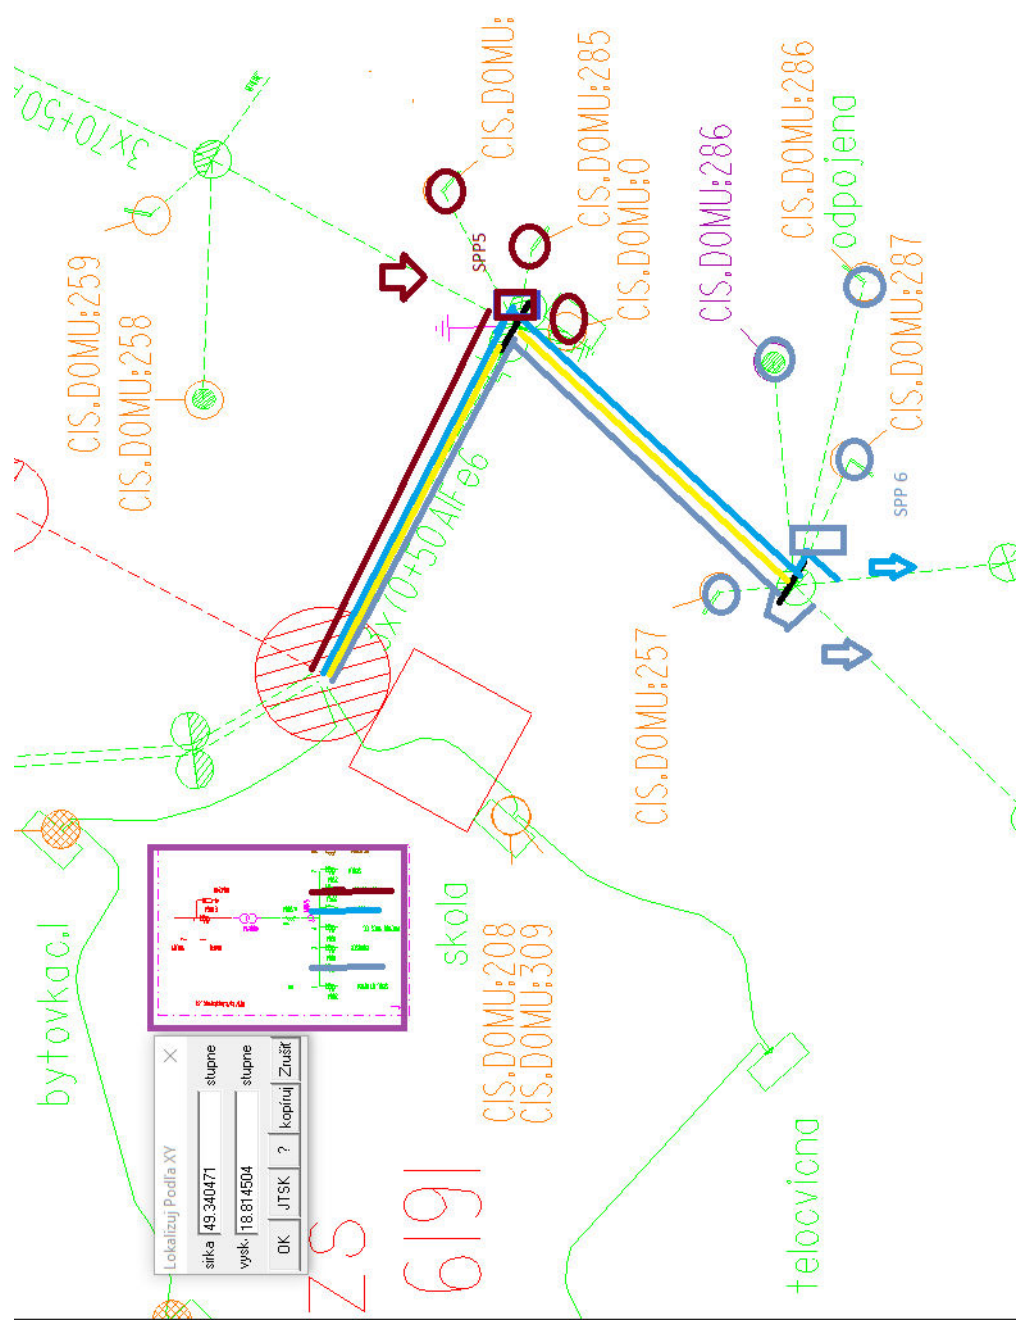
3x70+50+
CIS.DOMU:
CIS.DOMU:285
CIS.DOMU:0
CIS.DOMU:0
SPP5
CIS.DOMU:286
CIS.DOMU:286
odpojena
CIS.DOMU:287
CIS.DOMU:
CIS.DOMU:259
CIS.DOMU:258
3x70+50AlFe6
SPP 6
CIS.DOMU:257
skola
CIS.DOMU:208
CIS.DOMU:309
bytovka c.l
telocvicna
ZS
619
Lokalizuj Podľa XY
sirka 49.340471 stupne
vysk. 18.814504 stupne
OK
JTSK
?
kopíruj
Zrušit